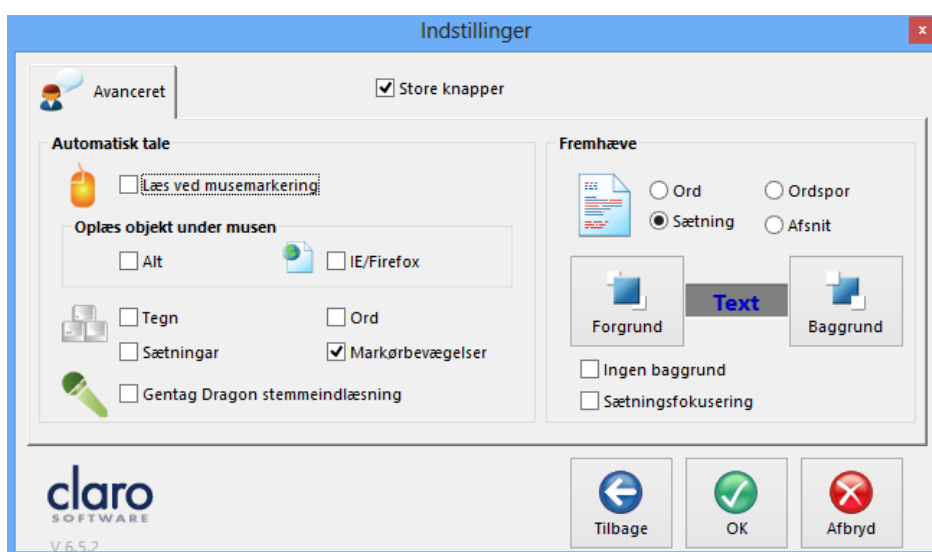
Indstillinger

x

Avanceret

Store knapper

Automatisk tale

Læs ved musemarkering

Oplæs objekt under musen

Alt

IE/Firefox

Tegn

Ord

Sætningar

Markørbevægelser

Gentag Dragon stemmeindlæsning

Fremhæve

Ord

Ordspor

Sætning

Afsnit

Forgrund

Text

Baggrund

Ingen baggrund

Sætningsfokusering

claro
SOFTWARE

V 6.5.2

Tilbage

OK

Afbryd